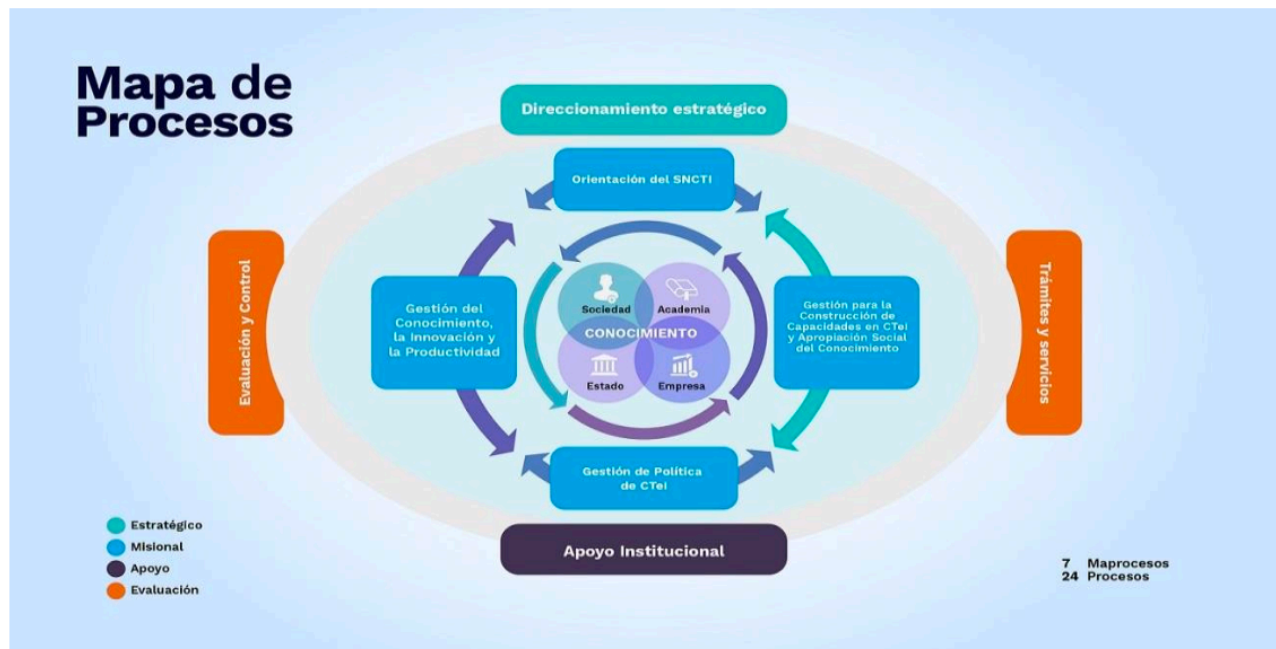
Mapa de Procesos

Direccionamiento estratégico

Orientación del SNCTI

Evaluación y Control

Gestión del Conocimiento, la Innovación y la Productividad

Sociedad

Academia

CONOCIMIENTO

Estado

Empresa

Gestión para la Construcción de Capacidades en CTeI y Apropiación Social del Conocimiento

Trámites y servicios

Gestión de Política de CTeI

Apoyo Institucional

Estratégico
Misional
Apoyo
Evaluación

7 Maprocesos
24 Procesos